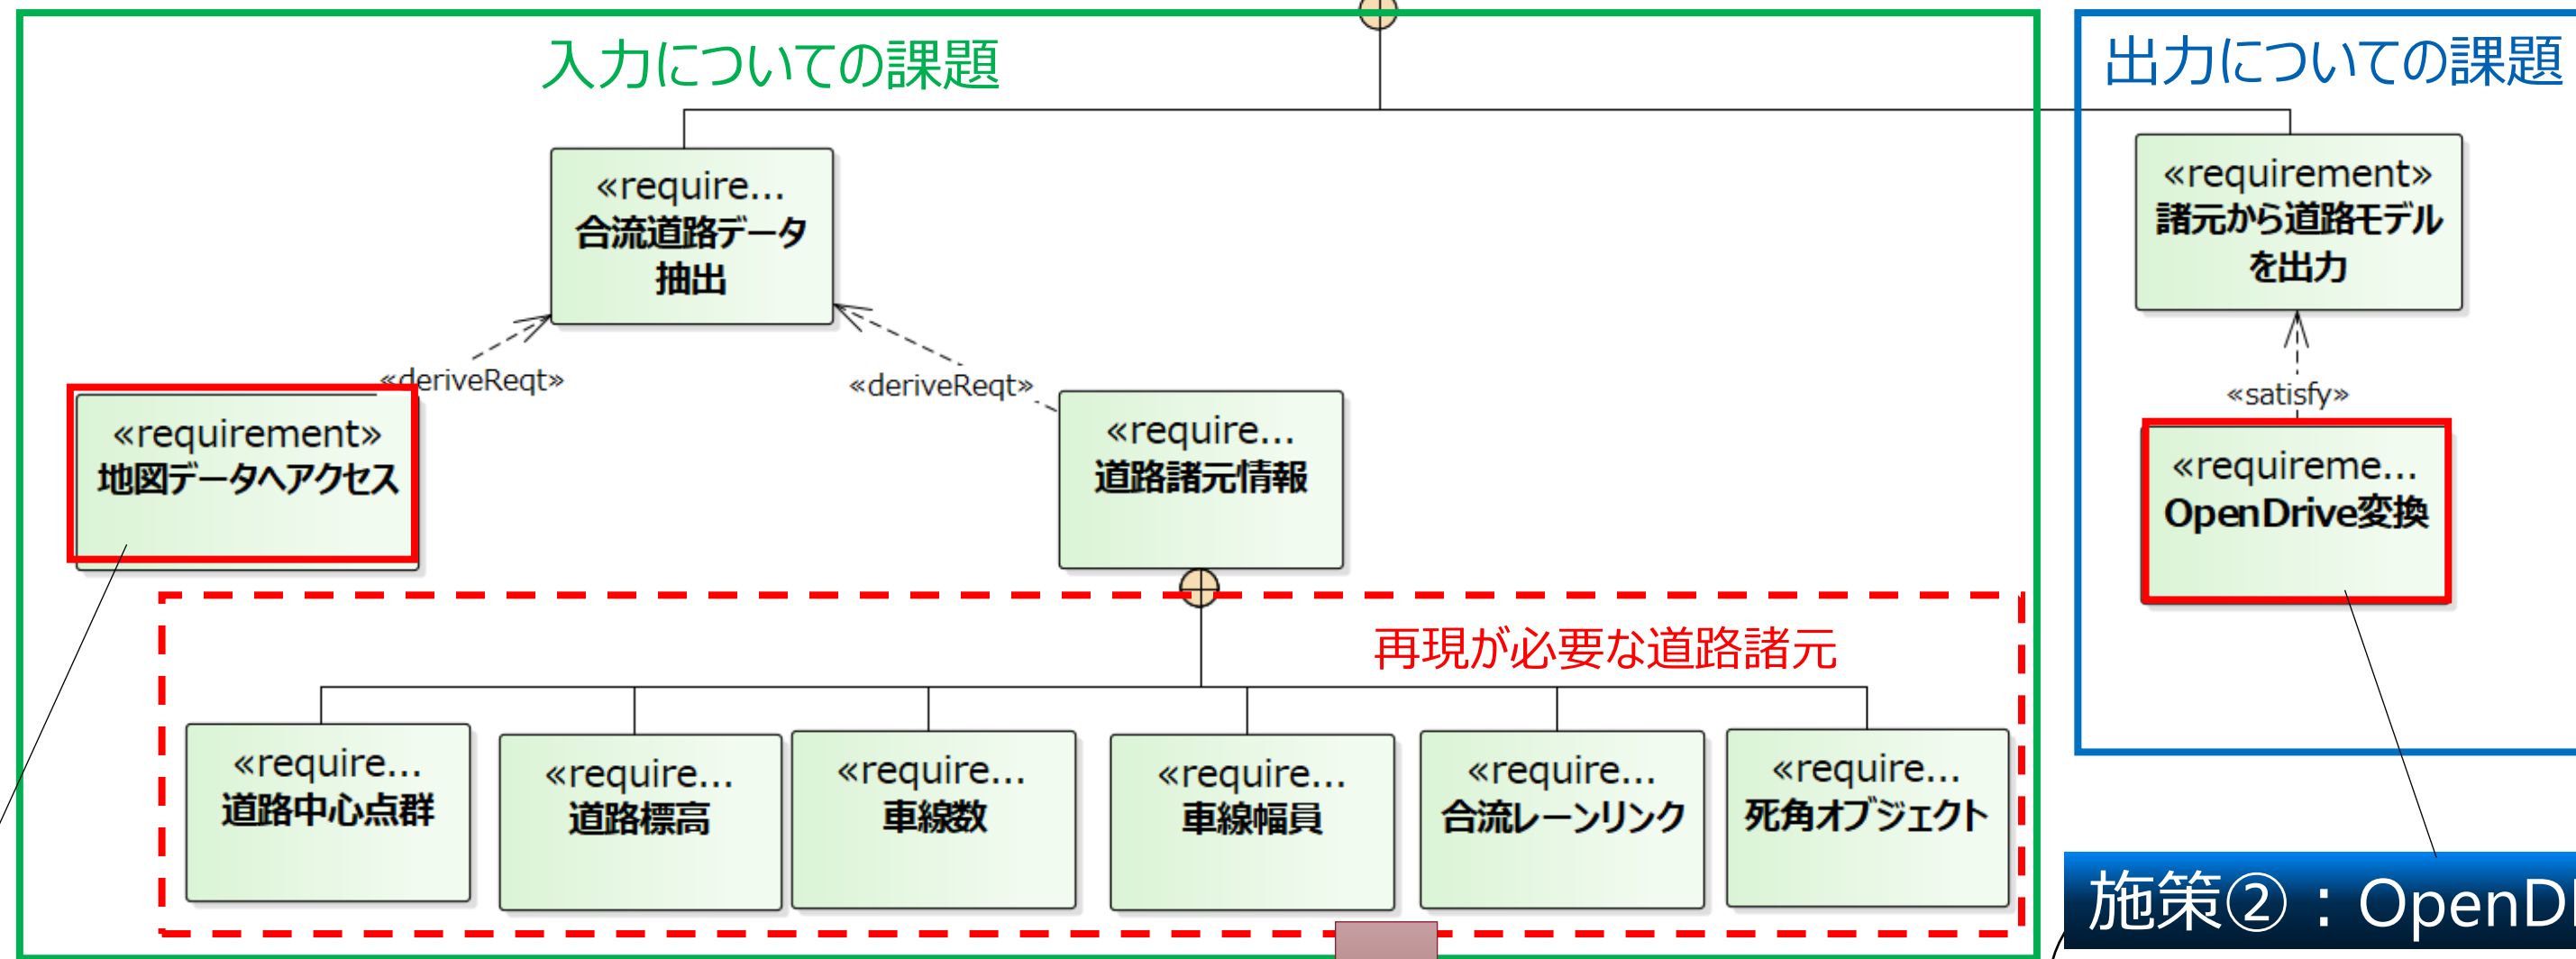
入力についての課題

出力についての課題

«require...
合流道路データ抽出

«requirement»
諸元から道路モデルを出力

«deriveReqt»

«deriveReqt»

«satisfy»

«requirement»
地図データへアクセス

«require...
道路諸元情報

«requireme...
OpenDrive変換

再現が必要な道路諸元

«require...
道路中心点群

«require...
道路標高

«require...
車線数

«require...
車線幅員

«require...
合流レーンリンク

«require...
死角オブジェクト

施策②：OpenD